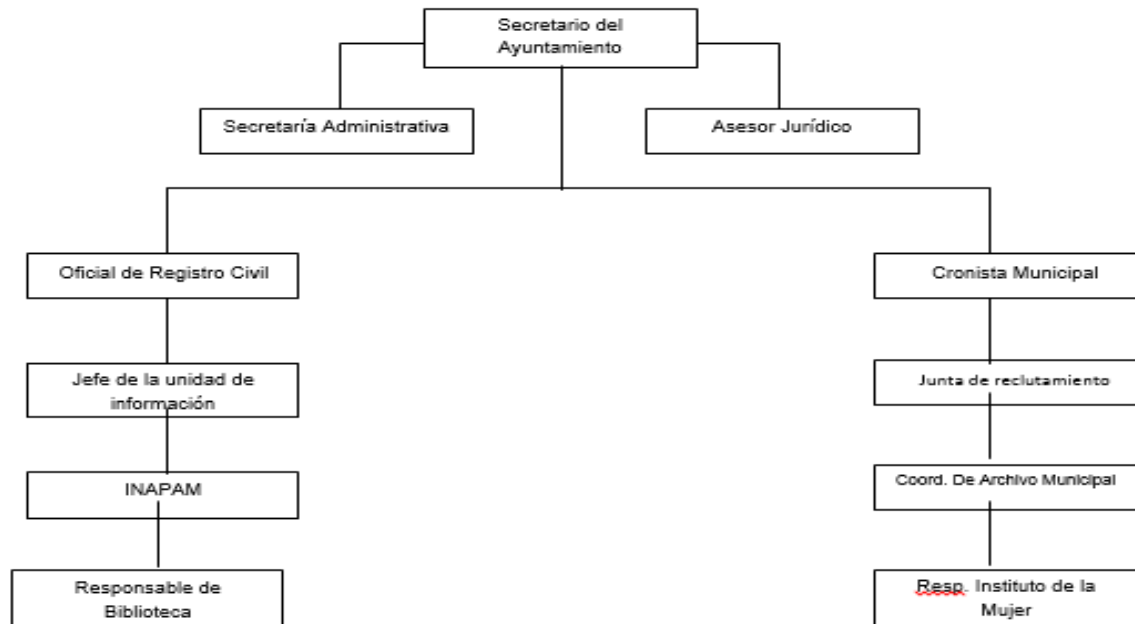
Secretario del Ayuntamiento

Secretaría Administrativa

Asesor Jurídico

Oficial de Registro Civil

Jefe de la unidad de información

INAPAM

Responsable de Biblioteca

Cronista Municipal

Junta de reclutamiento

Coord. De Archivo Municipal

Resp. Instituto de la Mujer